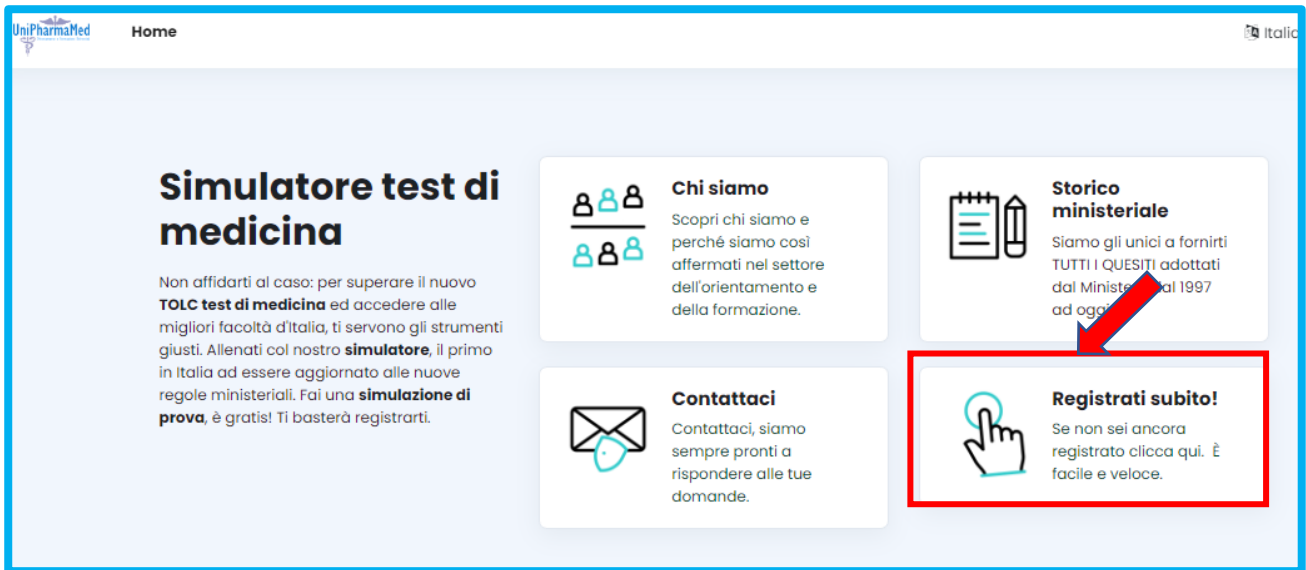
UniPharmaMed

Home

Italia

Simulatore test di medicina

Non affidarti al caso: per superare il nuovo TOLC test di medicina ed accedere alle migliori facoltà d'Italia, ti servono gli strumenti giusti. Allenati col nostro simulatore, il primo in Italia ad essere aggiornato alle nuove regole ministeriali. Fai una simulazione di prova, è gratis! Ti basterà registrarti.

Chi siamo

Scopri chi siamo e perché siamo così affermati nel settore dell'orientamento e della formazione.

Storico ministeriale

Siamo gli unici a fornirti TUTTI I QUESITI adottati dal Minister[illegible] dal 1997 ad ogg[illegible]

Contattaci

Contattaci, siamo sempre pronti a rispondere alle tue domande.

Registrati subito!

Se non sei ancora registrato clicca qui. È facile e veloce.